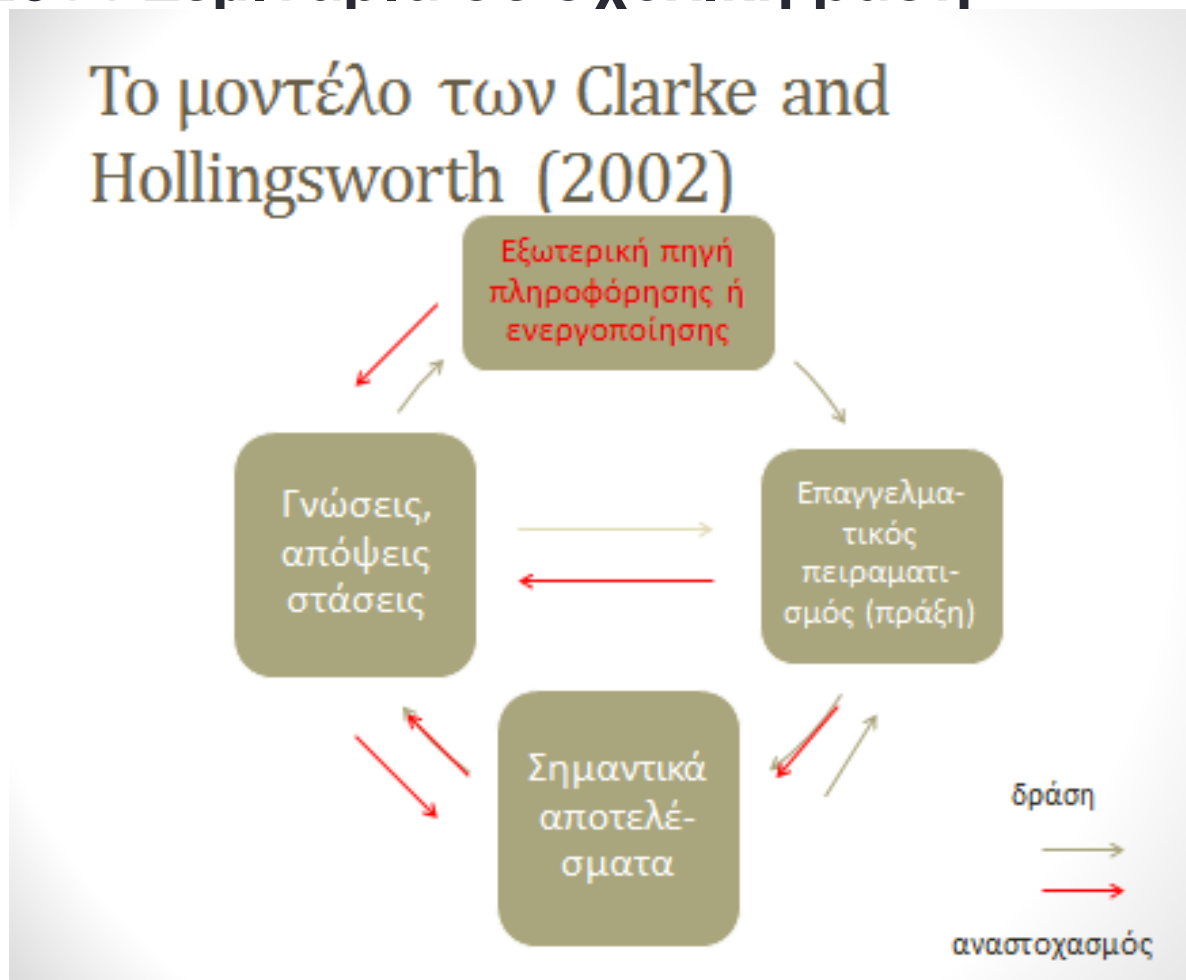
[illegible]

Το μοντέλο των Clarke and Hollingsworth (2002)

Εξωτερική πηγή πληροφόρησης ή ενεργοποίησης

Γνώσεις, απόψεις στάσεις

Επαγγελματικός πειραματισμός (πράξη)

Σημαντικά αποτελέσματα

δράση

αναστοχασμός